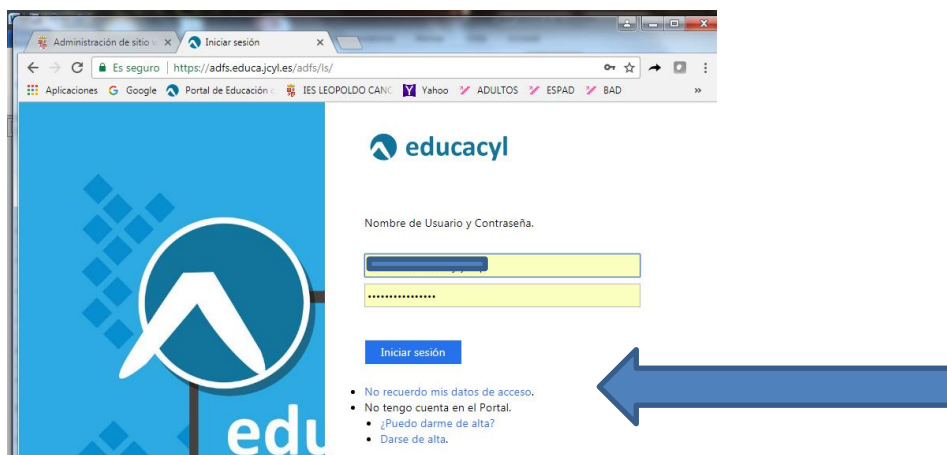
Administración de sitio w ×
Iniciar sesión ×

Es seguro | https://adfs.educa.jcyl.es/adfs/ls/

Aplicaciones  Google  Portal de Educación  IES LEOPOLDO CANO  Yahoo  ADULTOS  ESPAD  BAD  »

educacyl

Nombre de Usuario y Contraseña.

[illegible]

••••••••••••••••

Iniciar sesión

- No recuerdo mis datos de acceso.
- No tengo cuenta en el Portal.
  - ¿Puedo darme de alta?
  - Darse de alta.

edu